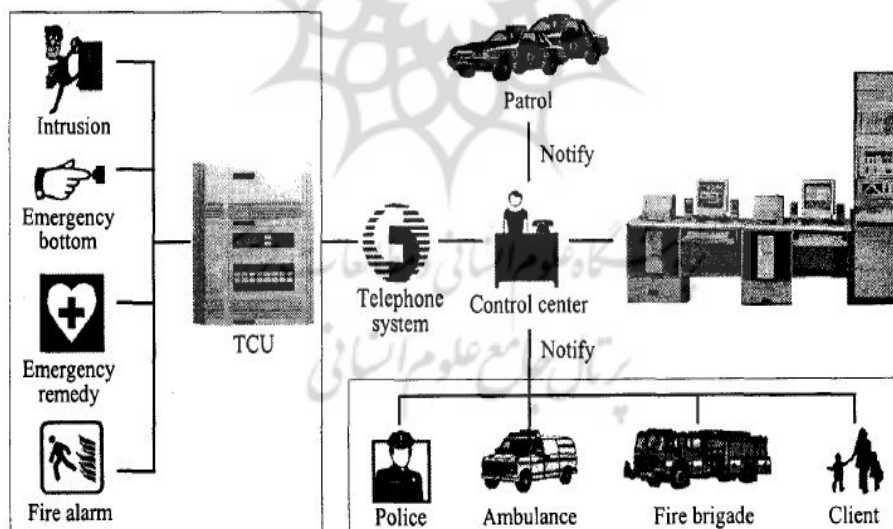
Intrusion

Emergency bottom

Emergency remedy

Fire alarm

TCU

Telephone system

Patrol

Notify

Control center

Notify

Police

Ambulance

Fire brigade

Client

پژوهشگاه علوم انسانی و مطالعات فرهنگی
پرتال جامع علوم انسانی